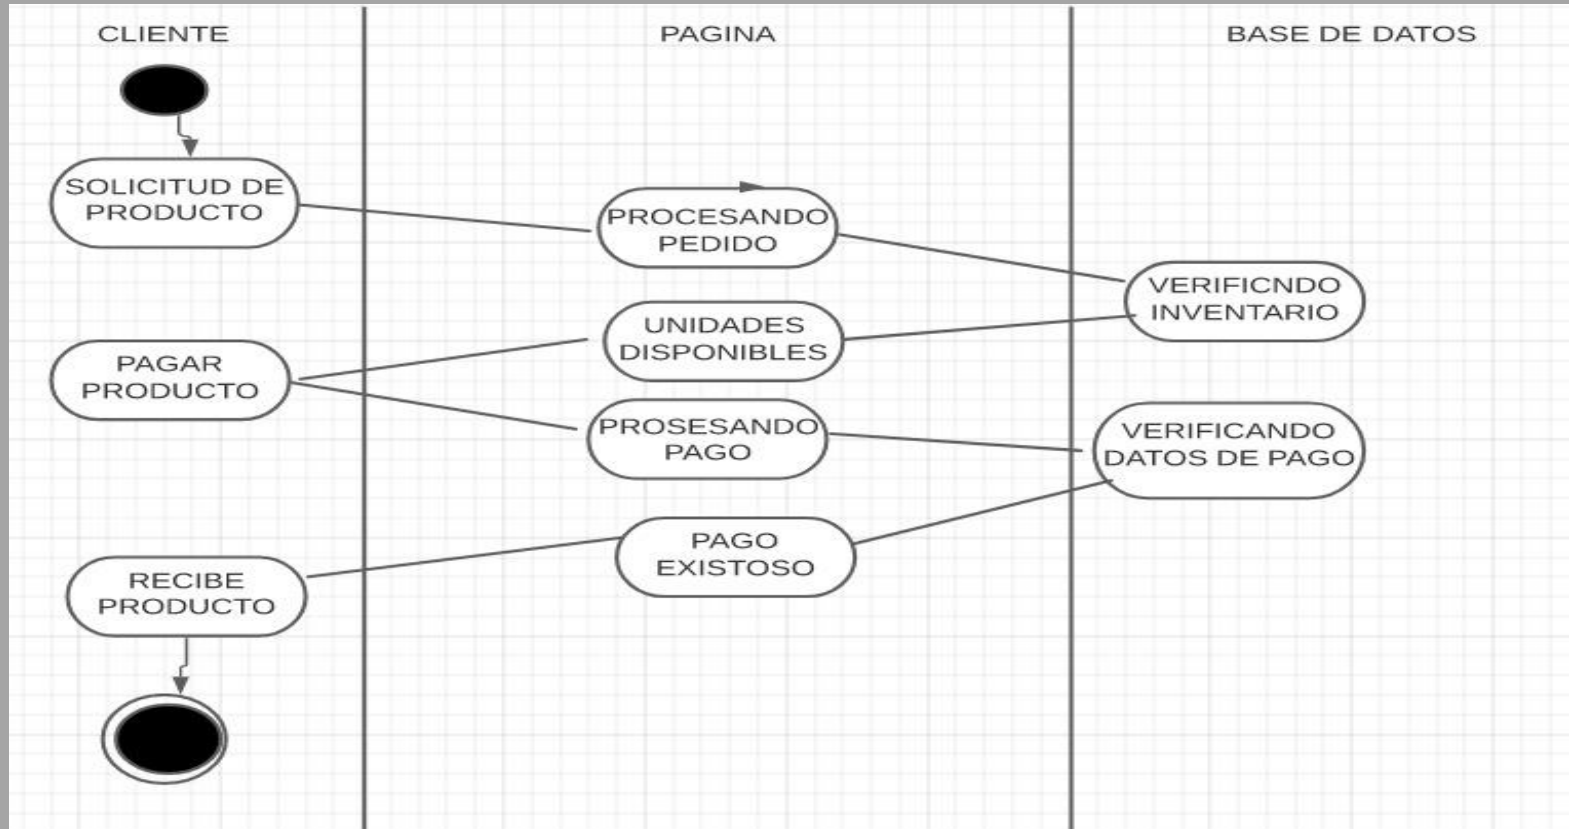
CLIENTE

PAGINA

BASE DE DATOS

SOLICITUD DE PRODUCTO

PROCESANDO PEDIDO

VERIFICNDO INVENTARIO

UNIDADES DISPONIBLES

PAGAR PRODUCTO

PROSESANDO PAGO

VERIFICANDO DATOS DE PAGO

PAGO EXISTOSO

RECIBE PRODUCTO